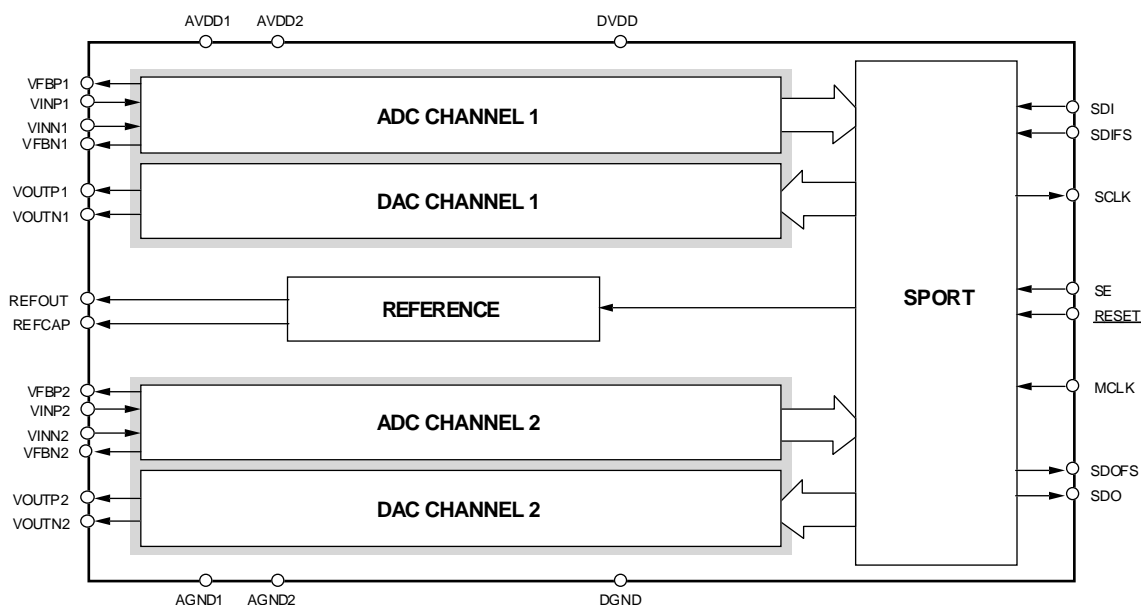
AVDD1 AVDD2 DVDD

VFBP1
VINP1
VINN1
VFBN1

ADC CHANNEL 1

VOUTP1
VOUTN1

DAC CHANNEL 1

REFOUT
REFCAP

REFERENCE

VFBP2
VINP2
VINN2
VFBN2

ADC CHANNEL 2

VOUTP2
VOUTN2

DAC CHANNEL 2

SPORT

SDI
SDIFS
SCLK
SE
RESET
MCLK
SDOFS
SDO

AGND1 AGND2 DGND